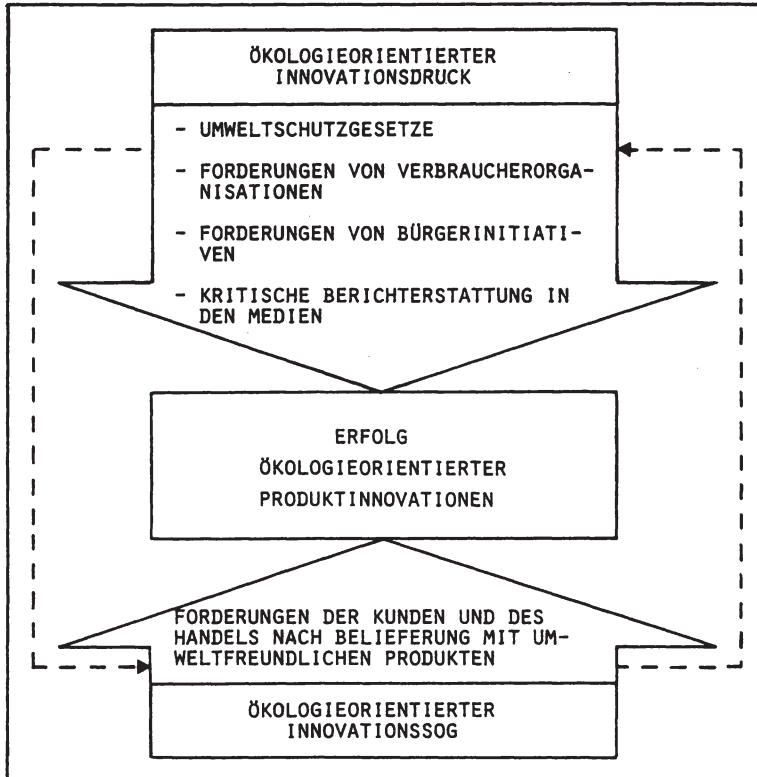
ÖKOLOGIEORIENTIERTER INNOVATIONSDRUCK

- UMWELTSCHUTZGESETZE
- FORDERUNGEN VON VERBRAUCHERORGANISATIONEN
- FORDERUNGEN VON BÜRGERINITIATIVEN
- KRITISCHE BERICHTERSTATTUNG IN DEN MEDIEN

ERFOLG
ÖKOLOGIEORIENTIERTER
PRODUKTINNOVATIONEN

FORDERUNGEN DER KUNDEN UND DES HANDELS NACH BELIEFERUNG MIT UMWELTFREUNDLICHEN PRODUKTEN

ÖKOLOGIEORIENTIERTER INNOVATIONSSOG